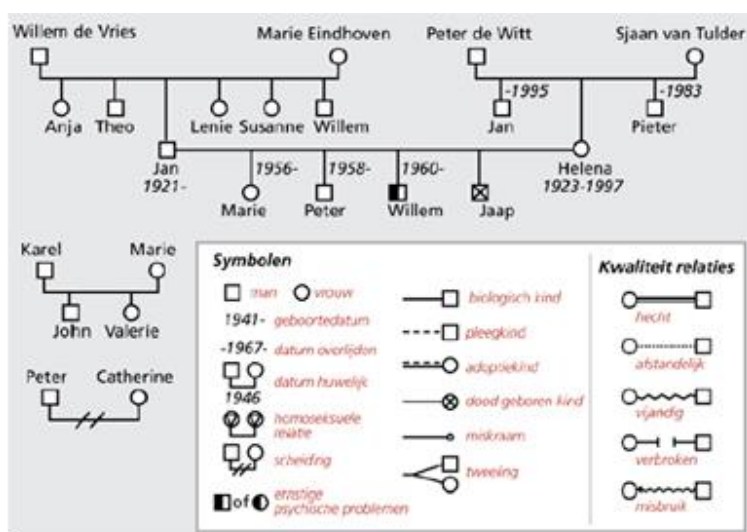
Willem de Vries
Marie Eindhoven
Peter de Witt
Sjaan van Tulder

Anja
Theo
Lenie
Susanne
Willem
-1995
Jan
-1983
Pieter

Jan
1921-
1956-
Marie
1958-
Peter
1960-
Willem
Jaap
Helena
1923-1997

Karel
Marie
John
Valerie

Peter
Catherine

Symbolen
man
vrouw
1941- geboortedatum
-1967- datum overlijden
1946 datum huwelijk
homoseksuele relatie
scheiding
of ernstige psychische problemen
biologisch kind
pleegkind
adoptiekind
dood geboren kind
miskraam
tweeling

Kwaliteit relaties
hecht
afstandelijk
vijandig
verbroken
misbruik